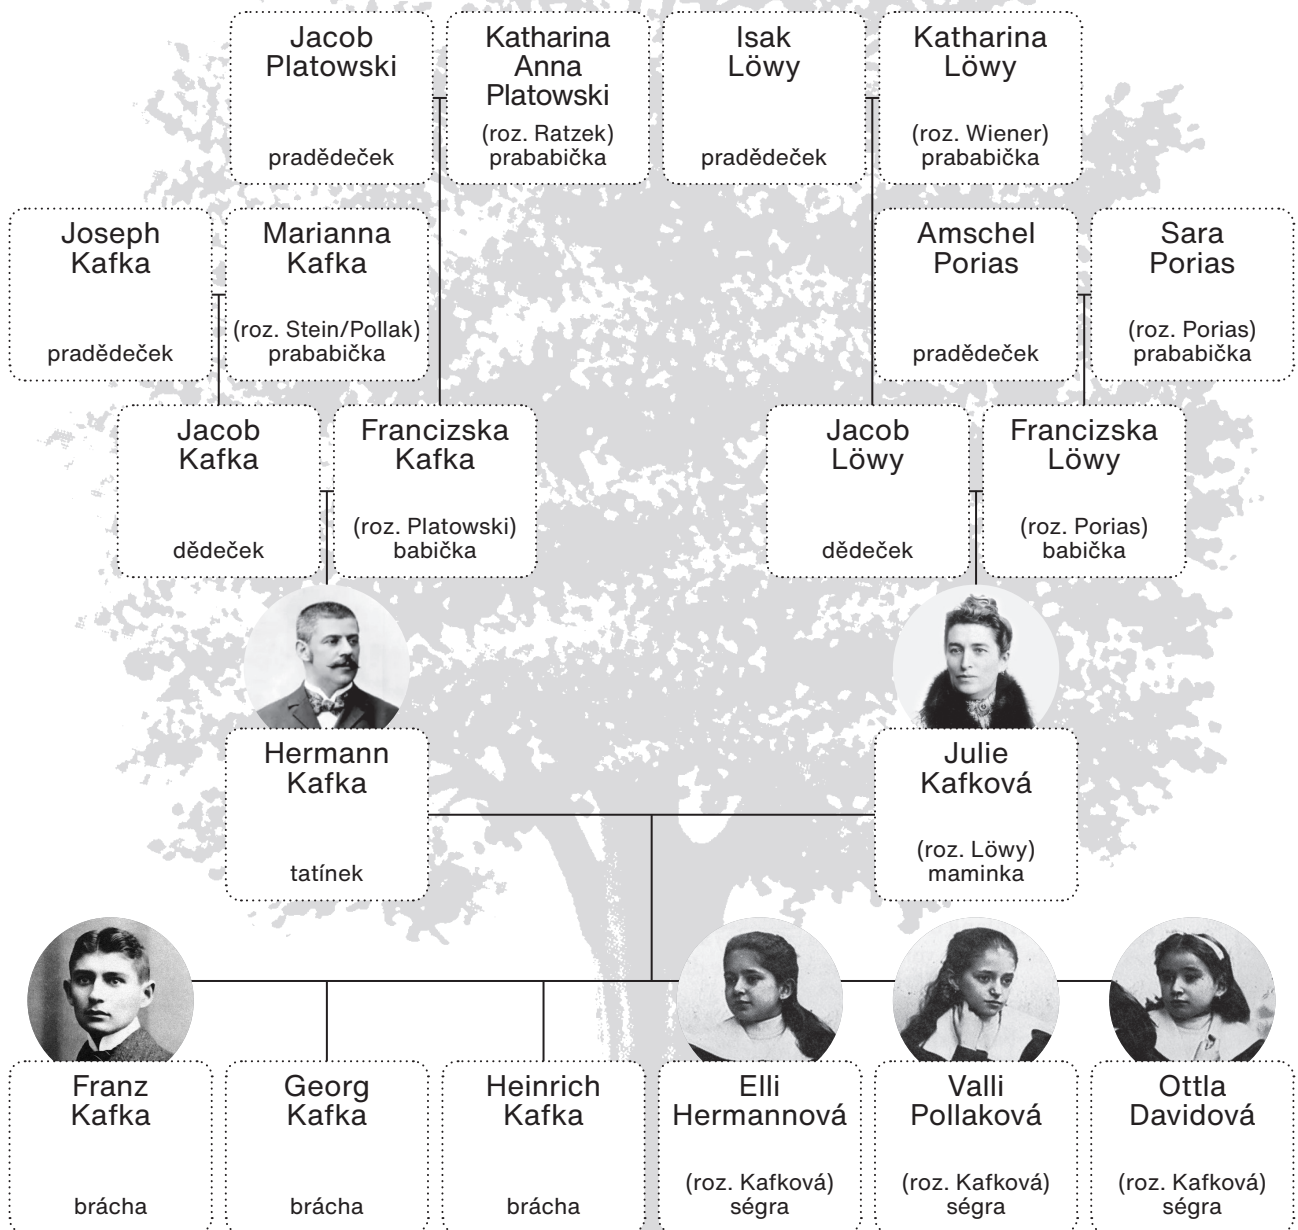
Jacob Platowski
pradědeček

Katharina Anna Platowski
(roz. Ratzek)
prababička

Isak Löwy
pradědeček

Katharina Löwy
(roz. Wiener)
prababička

Joseph Kafka
pradědeček

Marianna Kafka
(roz. Stein/Pollak)
prababička

Amschel Porias
pradědeček

Sara Porias
(roz. Porias)
prababička

Jacob Kafka
dědeček

Francizska Kafka
(roz. Platowski)
babička

Jacob Löwy
dědeček

Francizska Löwy
(roz. Porias)
babička

Hermann Kafka
tatínek

Julie Kafková
(roz. Löwy)
maminka

Franz Kafka
brácha

Georg Kafka
brácha

Heinrich Kafka
brácha

Elli Hermannová
(roz. Kafková)
ségra

Valli Pollaková
(roz. Kafková)
ségra

Ottla Davidová
(roz. Kafková)
ségra